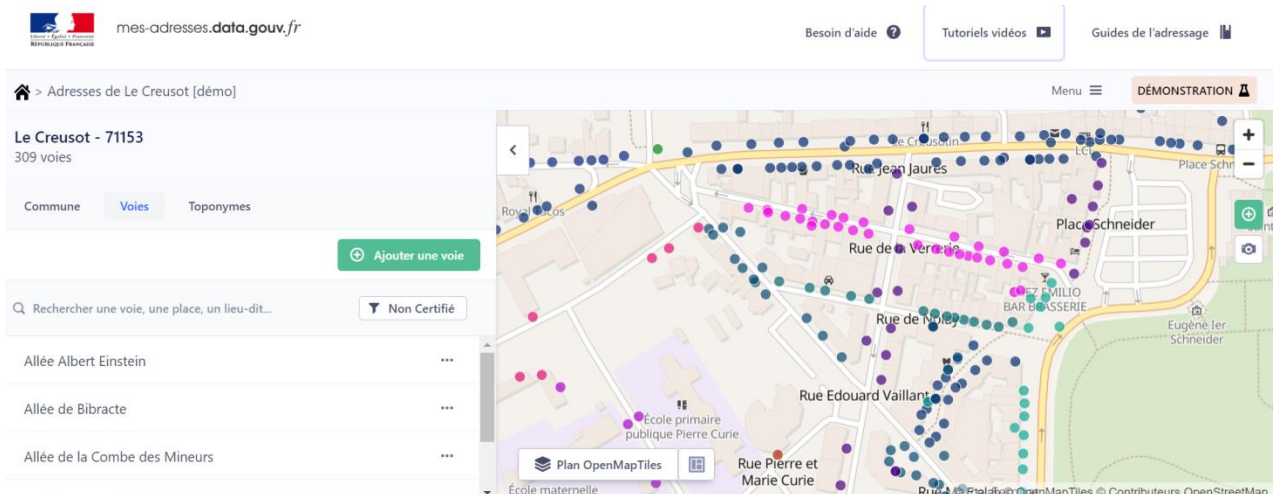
Liberté • Égalité • Fraternité
RÉPUBLIQUE FRANÇAISE

mes-adresses.data.gouv.fr

Besoin d'aide

Tutoriels vidéos

Guides de l'adressage

> Adresses de Le Creusot [démo]

Menu

DÉMONSTRATION

Le Creusot - 71153
309 voies

Commune

Voies

Toponymes

Ajouter une voie

Rechercher une voie, une place, un lieu-dit...

Non Certifié

Allée Albert Einstein

Allée de Bibracte

Allée de la Combe des Mineurs

Le Creusot

Rue Jean Jaures

Royal Tacos

Place Schneider

Place Schn

Rue de la Verrerie

CHEZ EMILIO
BAR BRASSERIE

Rue de Nolay

Eugène Ier
Schneider

Rue Edouard Vaillant

École primaire
publique Pierre Curie

Plan OpenMapTiles

Rue Pierre et
Marie Curie

École maternelle

© Etalab © OpenMapTiles © Contributeurs OpenStreetMap